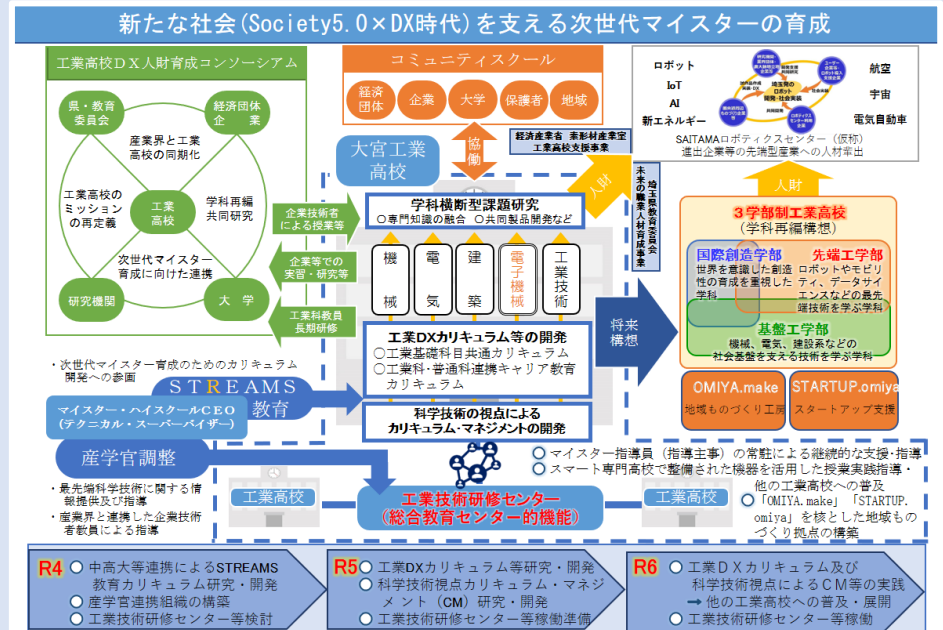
新たな社会(Society5.0×DX時代)を支える次世代マイスターの育成

工業高校ＤＸ人材育成コンソーシアム

県・教育委員会

経済団体企業

産業界と工業高校の同期化

工業高校のミッションの再定義

工業高校

学科再編共同研究

次世代マイスター育成に向けた連携

研究機関

大学

コミュニティスクール

経済団体　企業　大学　保護者　地域

協働

経済産業省　素形材産業室　工業高校支援事業

大宮工業高校

埼玉県教育委員会　未来の職業人材育成事業

人財

企業技術者による授業等

企業等での実習・研究等

工業科教員長期研修

学科横断型課題研究
〇専門知識の融合　〇共同製品開発など

機械　電気　建築　電子機械　工業技術

工業DXカリキュラム等の開発
〇工業基礎科目共通カリキュラム
〇工業科・普通科連携キャリア教育カリキュラム

科学技術の視点によるカリキュラム・マネジメントの開発

将来構想

・次世代マイスター育成のためのカリキュラム開発への参画

STREAMS教育

マイスター・ハイスクールCEO
（テクニカル・スーパーバイザー）

産学官調整

・最先端科学技術に関する情報提供及び指導
・産業界と連携した企業技術者教員の検討

ロボット
IoT
AI
新エネルギー

航空
宇宙
電気自動車

SAITAMAロボティクスセンター（仮称）
進出企業等の先端型産業への人材輩出

人財

３学部制工業高校
（学科再編構想）

国際創造学部
世界を意識した創造性の育成を重視した学科

先端工学部
ロボットやモビリティ、データサイエンスなどの最先端技術を学ぶ学科

基盤工学部
機械、電気、建設系などの社会基盤を支える技術を学ぶ学科

OMIYA.make
地域ものづくり工房

STARTUP.omiya
スタートアップ支援

〇マイスター指導員（指導主事）の常駐による継続的な支援・指導
〇スマート専門高校で整備された機器を活用した授業実践指導・他の工業高校への普及
〇「OMIYA.make」「STARTUP.omiya」を核とした地域ものづくり拠点の構築

工業高校

工業技術研修センター
（総合教育センター的機能）

工業高校

R4
〇中高大等連携によるSTREAMS教育カリキュラム研究・開発
〇産学官連携組織の構築
〇工業技術研修センター等検討

R5
〇工業DXカリキュラム等研究・開発
〇科学技術視点カリキュラム・マネジメント（CM）研究・開発
〇工業技術研修センター等稼働準備

R6
〇工業ＤＸカリキュラム及び科学技術視点によるＣＭ等の実践
➡ 他の工業高校への普及・展開
〇工業技術研修センター等稼働